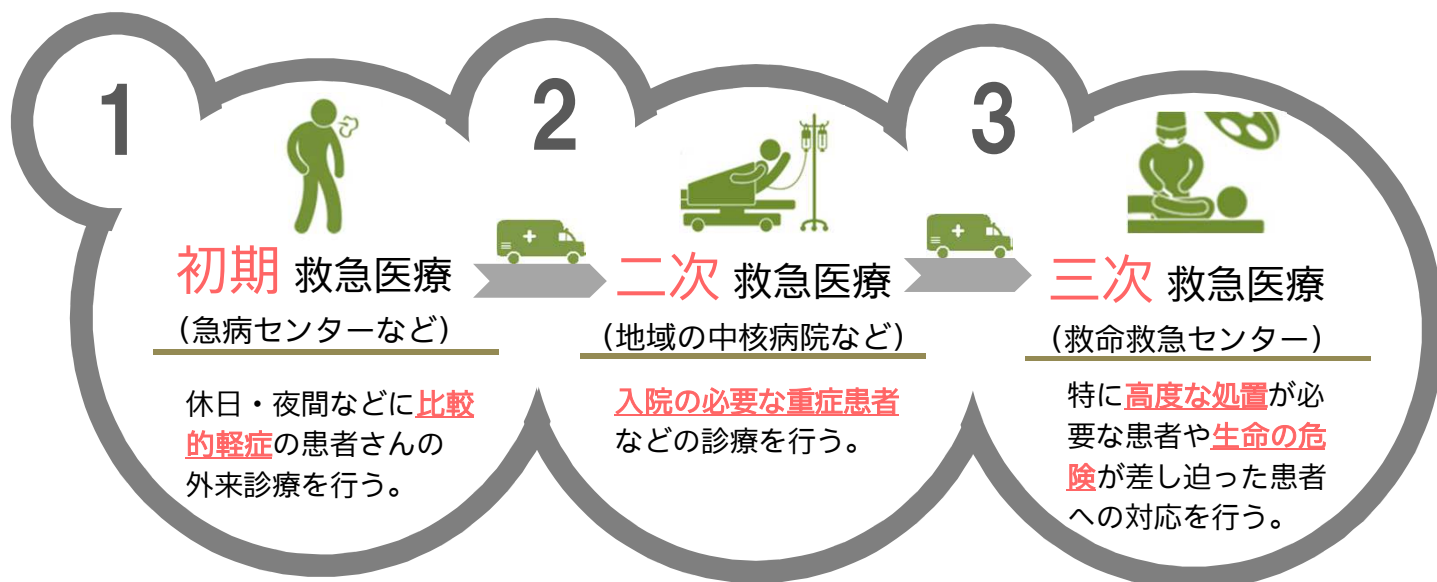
1

初期 救急医療

（急病センターなど）

休日・夜間などに比較的軽症の患者さんの外来診療を行う。

2

二次 救急医療

（地域の中核病院など）

入院の必要な重症患者などの診療を行う。

3

三次 救急医療

（救命救急センター）

特に高度な処置が必要な患者や生命の危険が差し迫った患者への対応を行う。